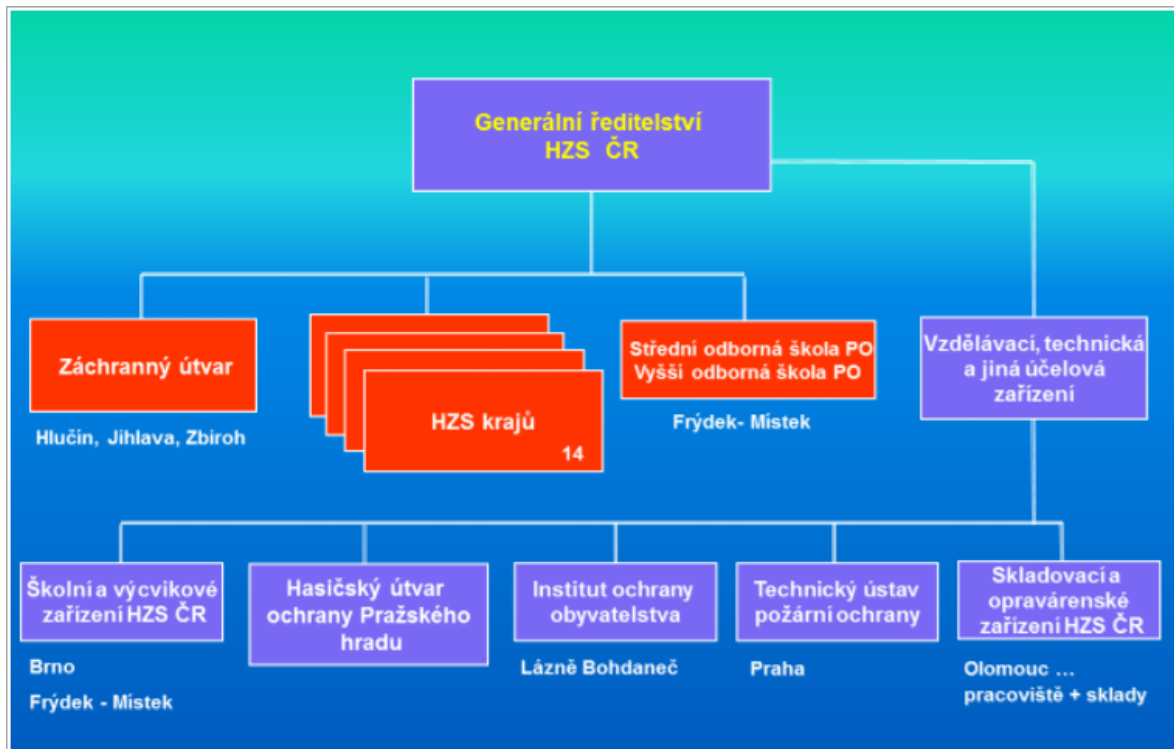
Generální ředitelství
HZS ČR

Záchranný útvar

Hlučín, Jihlava, Zbiroh

HZS krajů
14

Střední odborná škola PO
Vyšší odborná škola PO

Frýdek- Místek

Vzdělávací, technická a jiná účelová zařízení

Školní a výcvikové zařízení HZS ČR

Brno
Frýdek - Místek

Hasičský útvar ochrany Pražského hradu

Institut ochrany obyvatelstva

Lázně Bohdaneč

Technický ústav požární ochrany

Praha

Skladovací a opravárenské zařízení HZS ČR

Olomouc …
pracoviště + sklady